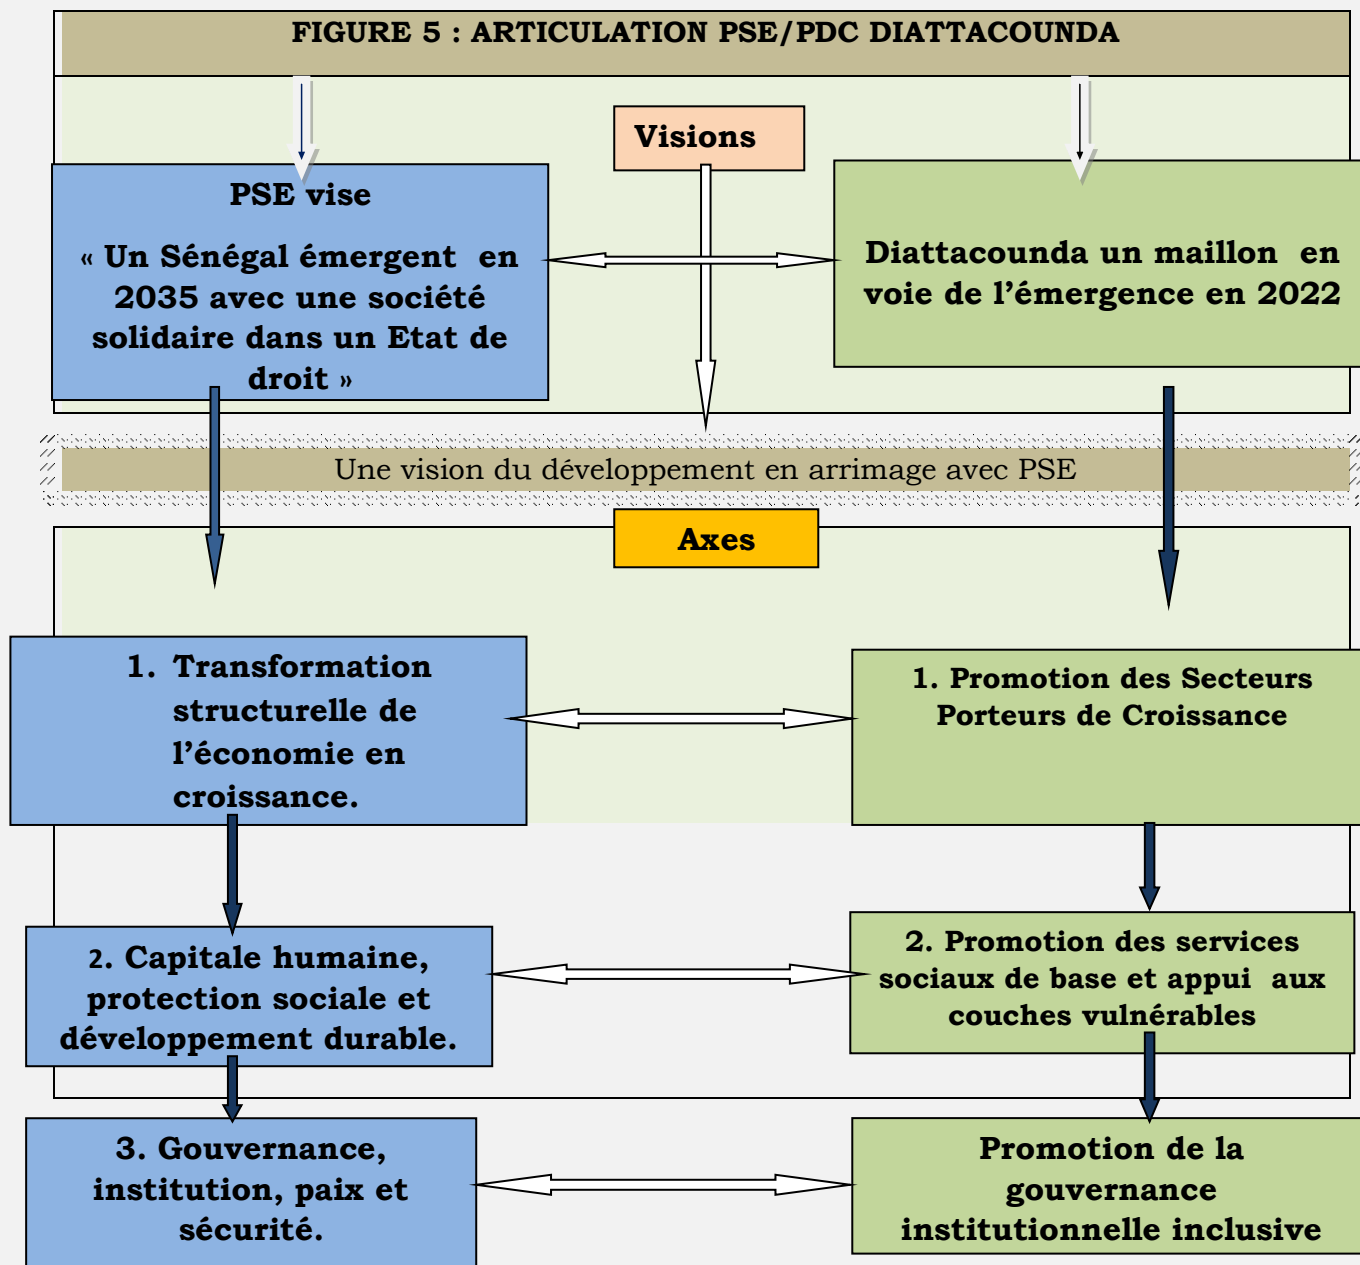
FIGURE 5 : ARTICULATION PSE/PDC DIATTACOUNDA

Visions

PSE vise

« Un Sénégal émergent en 2035 avec une société solidaire dans un Etat de droit »

Diattacounda un maillon en voie de l'émergence en 2022

Une vision du développement en arrimage avec PSE

Axes

1. Transformation structurelle de l'économie en croissance.

1. Promotion des Secteurs Porteurs de Croissance

2. Capitale humaine, protection sociale et développement durable.

2. Promotion des services sociaux de base et appui aux couches vulnérables

3. Gouvernance, institution, paix et sécurité.

Promotion de la gouvernance institutionnelle inclusive